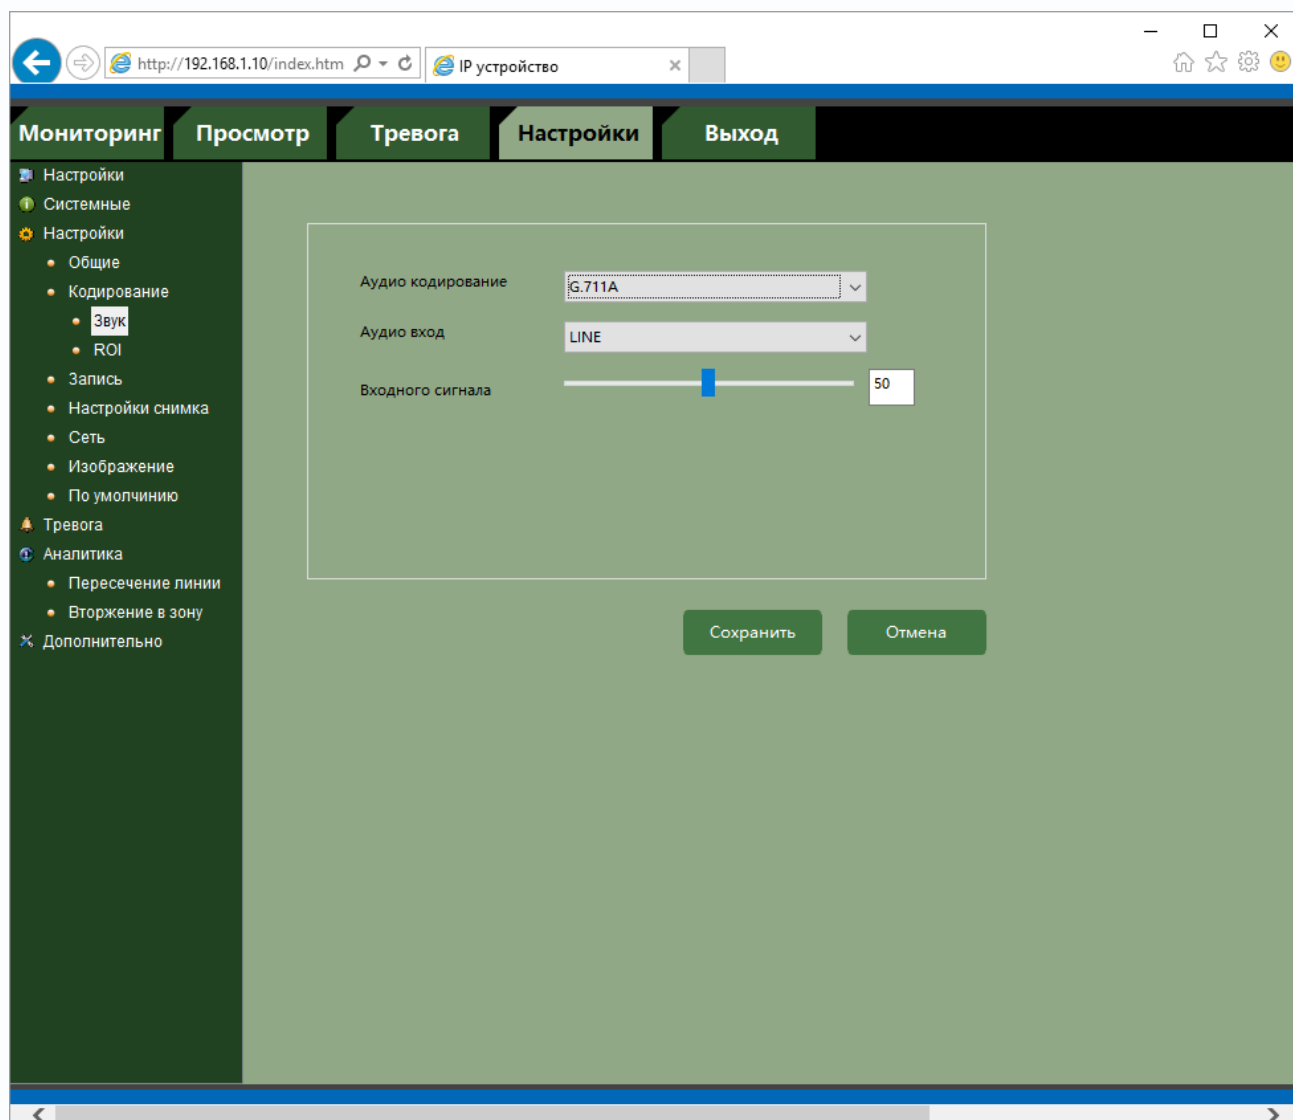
http://192.168.1.10/index.htm

IP устройство

Мониторинг
Просмотр
Тревога
Настройки
Выход

Настройки
Системные
Настройки
Общие
Кодирование
Звук
ROI
Запись
Настройки снимка
Сеть
Изображение
По умолчинию
Тревога
Аналитика
Пересечение линии
Вторжение в зону
Дополнительно

Аудио кодирование
G.711A
Аудио вход
LINE
Входного сигнала
50

Сохранить
Отмена